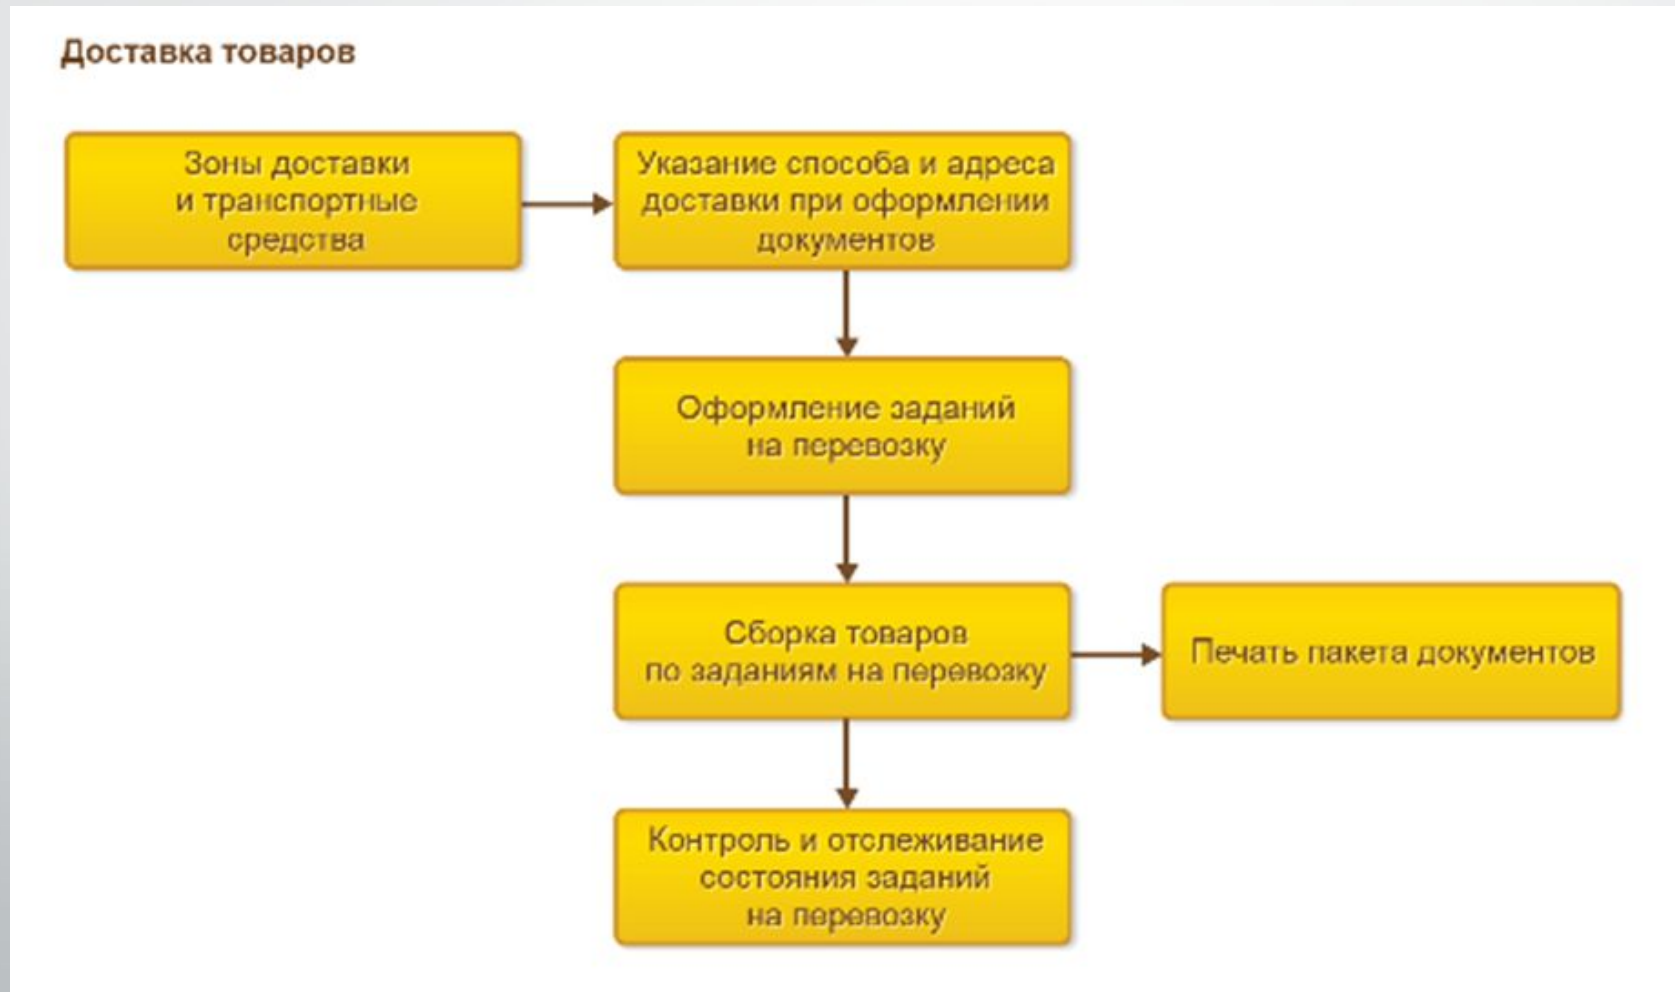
Доставка товаров

Зоны доставки и транспортные средства

Указание способа и адреса доставки при оформлении документов

Оформление заданий на перевозку

Сборка товаров по заданиям на перевозку

Печать пакета документов

Контроль и отслеживание состояния заданий на перевозку